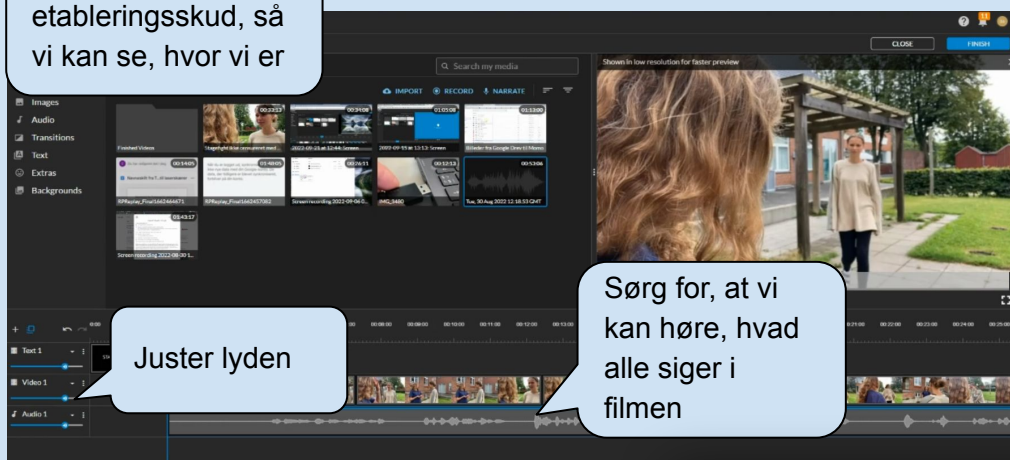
etableringsskud, så vi kan se, hvor vi er

CLOSE
FINISH

Search my media

IMPORT  RECORD  NARRATE

Shown in low resolution for faster preview

Images
Audio
Transitions
Text
Extras
Backgrounds

Finished Videos

00:33:13
00:34:08
01:05:08
01:13:00
00:14:05
00:48:05
00:26:11
00:12:13
00:53:06
01:43:17

RPReplay_Final1662464671
RPReplay_Final1662457082
Screen recording 2022-09-06
IMG_3480
Tue, 30 Aug 2022 12:18:53 GMT
Screen recording 2022-08-30 1...

Sørg for, at vi kan høre, hvad alle siger i filmen

Juster lyden

Text 1
Video 1
Audio 1